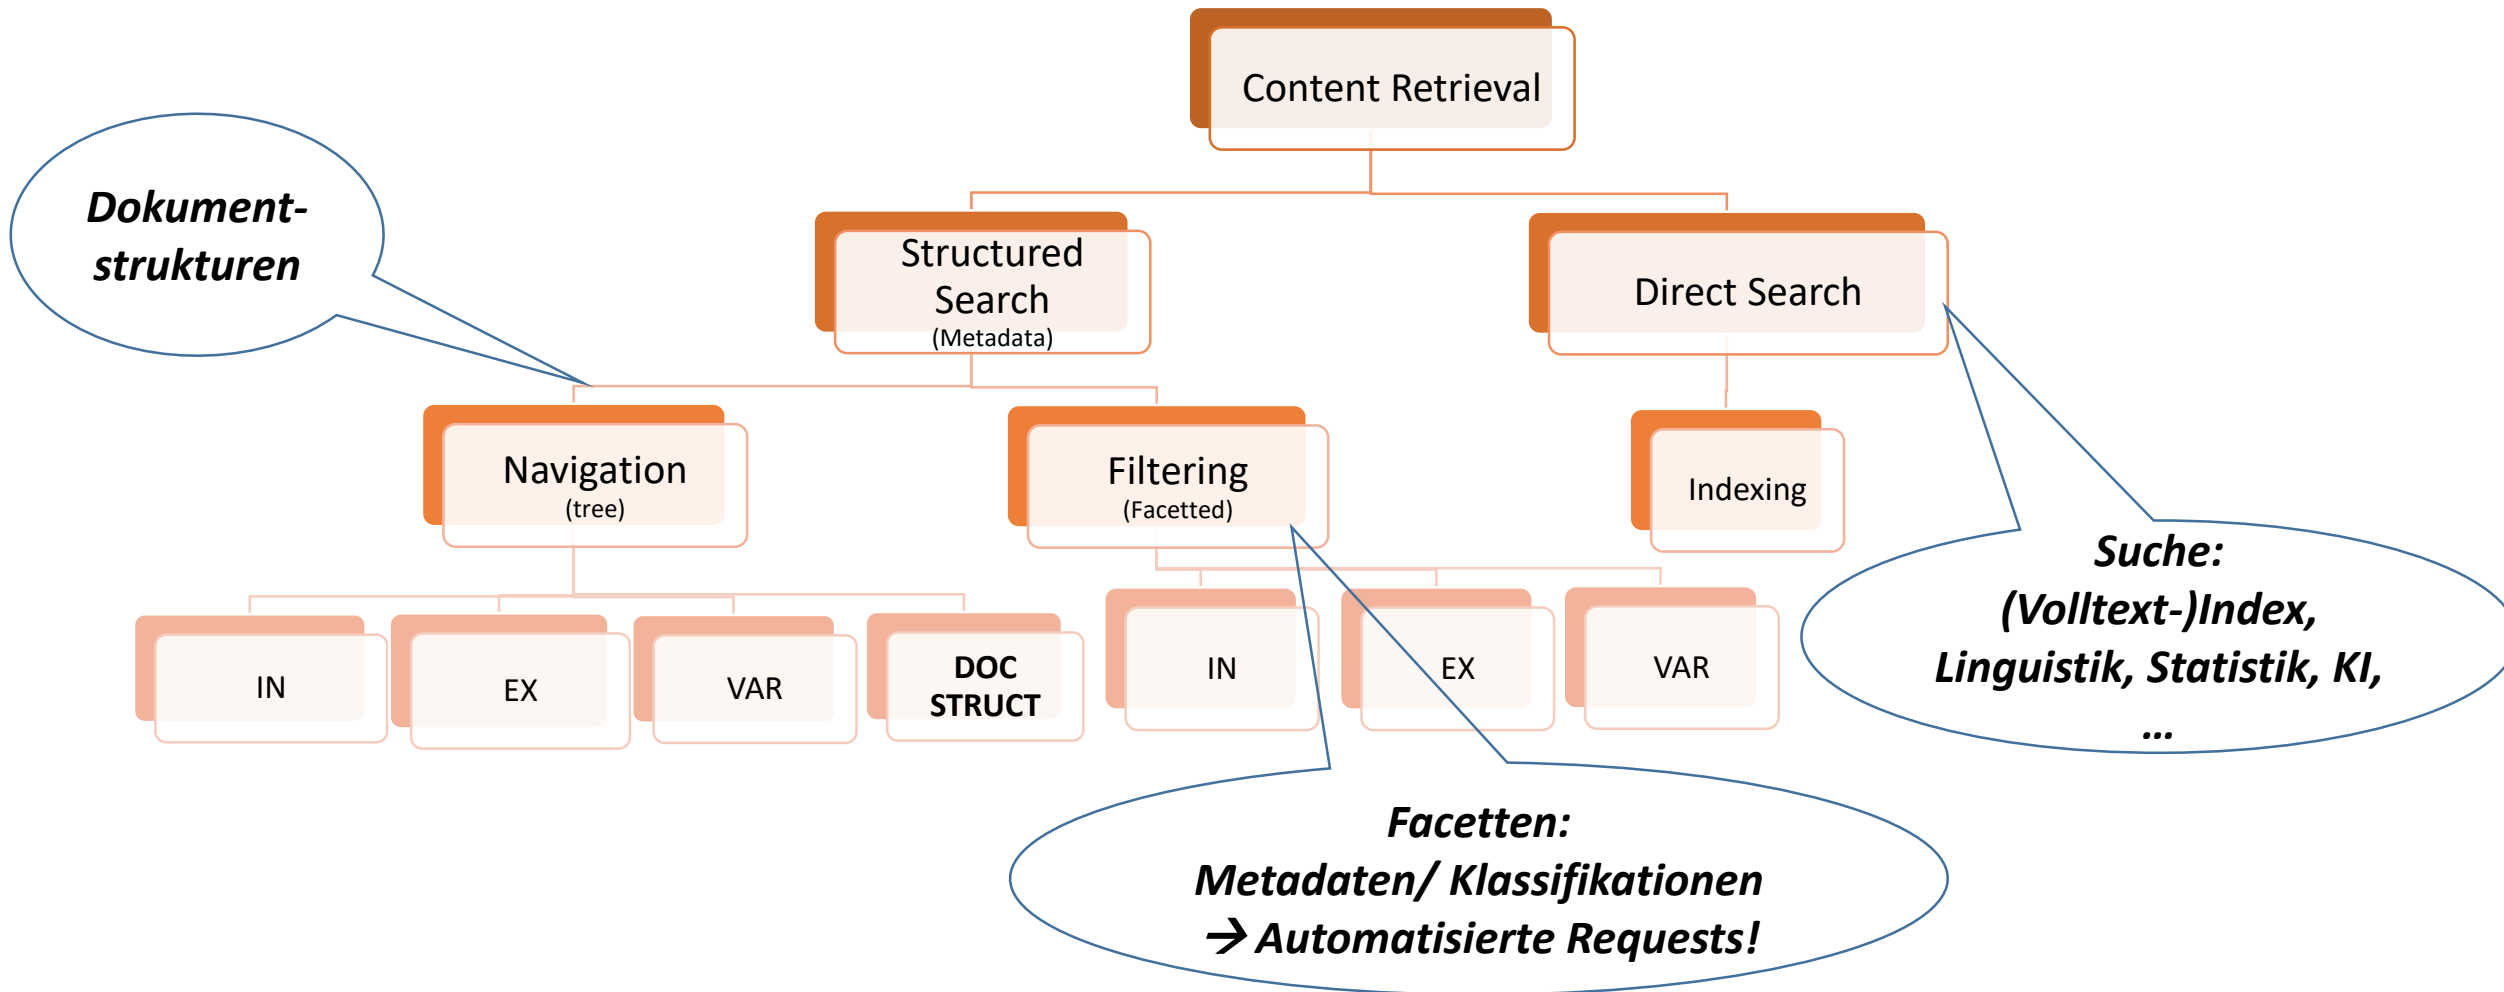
Content Retrieval

Dokumentstrukturen

Structured Search
(Metadata)

Direct Search

Navigation
(tree)

Filtering
(Facetted)

Indexing

Suche:
(Volltext-)Index, Linguistik, Statistik, KI, …

IN

EX

VAR

DOC STRUCT

IN

EX

VAR

Facetten:
Metadaten/ Klassifikationen
$\rightarrow$ Automatisierte Requests!